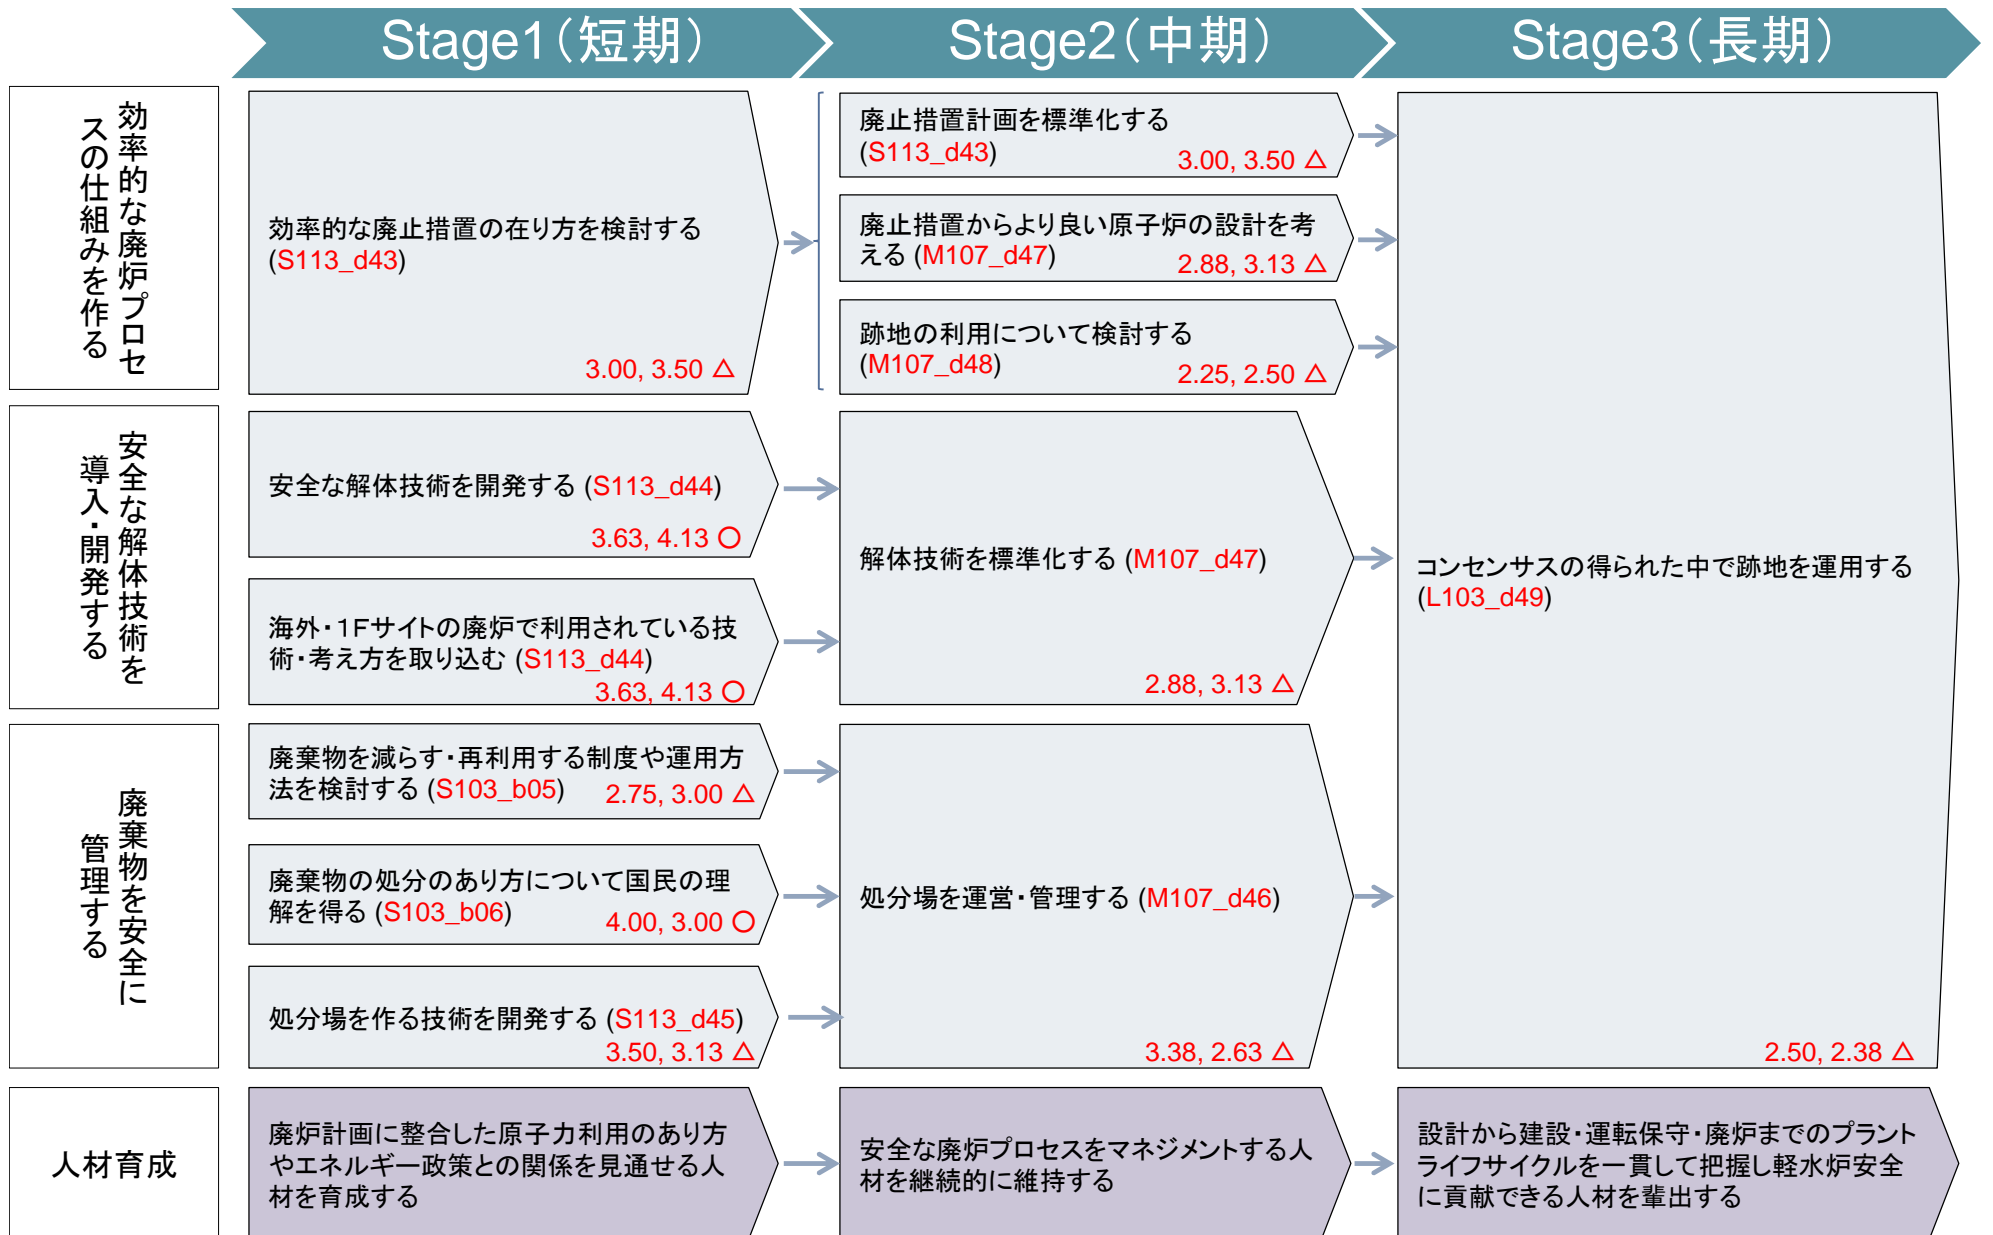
Stage1（短期）

Stage2（中期）

Stage3（長期）

効率的な廃炉プロセスの仕組みを作る

効率的な廃止措置の在り方を検討する (S113_d43) 3.00, 3.50 △

廃止措置計画を標準化する (S113_d43) 3.00, 3.50 △

廃止措置からより良い原子炉の設計を考える (M107_d47) 2.88, 3.13 △

跡地の利用について検討する (M107_d48) 2.25, 2.50 △

安全な解体技術を導入・開発する

安全な解体技術を開発する (S113_d44) 3.63, 4.13 ○

海外・1Fサイトの廃炉で利用されている技術・考え方を取り込む (S113_d44) 3.63, 4.13 ○

解体技術を標準化する (M107_d47) 2.88, 3.13 △

コンセンサスの得られた中で跡地を運用する (L103_d49) 2.50, 2.38 △

廃棄物を安全に管理する

廃棄物を減らす・再利用する制度や運用方法を検討する (S103_b05) 2.75, 3.00 △

廃棄物の処分のあり方について国民の理解を得る (S103_b06) 4.00, 3.00 ○

処分場を作る技術を開発する (S113_d45) 3.50, 3.13 △

処分場を運営・管理する (M107_d46) 3.38, 2.63 △

人材育成

廃炉計画に整合した原子力利用のあり方やエネルギー政策との関係を見通せる人材を育成する

安全な廃炉プロセスをマネジメントする人材を継続的に維持する

設計から建設・運転保守・廃炉までのプラントライフサイクルを一貫して把握し軽水炉安全に貢献できる人材を輩出する